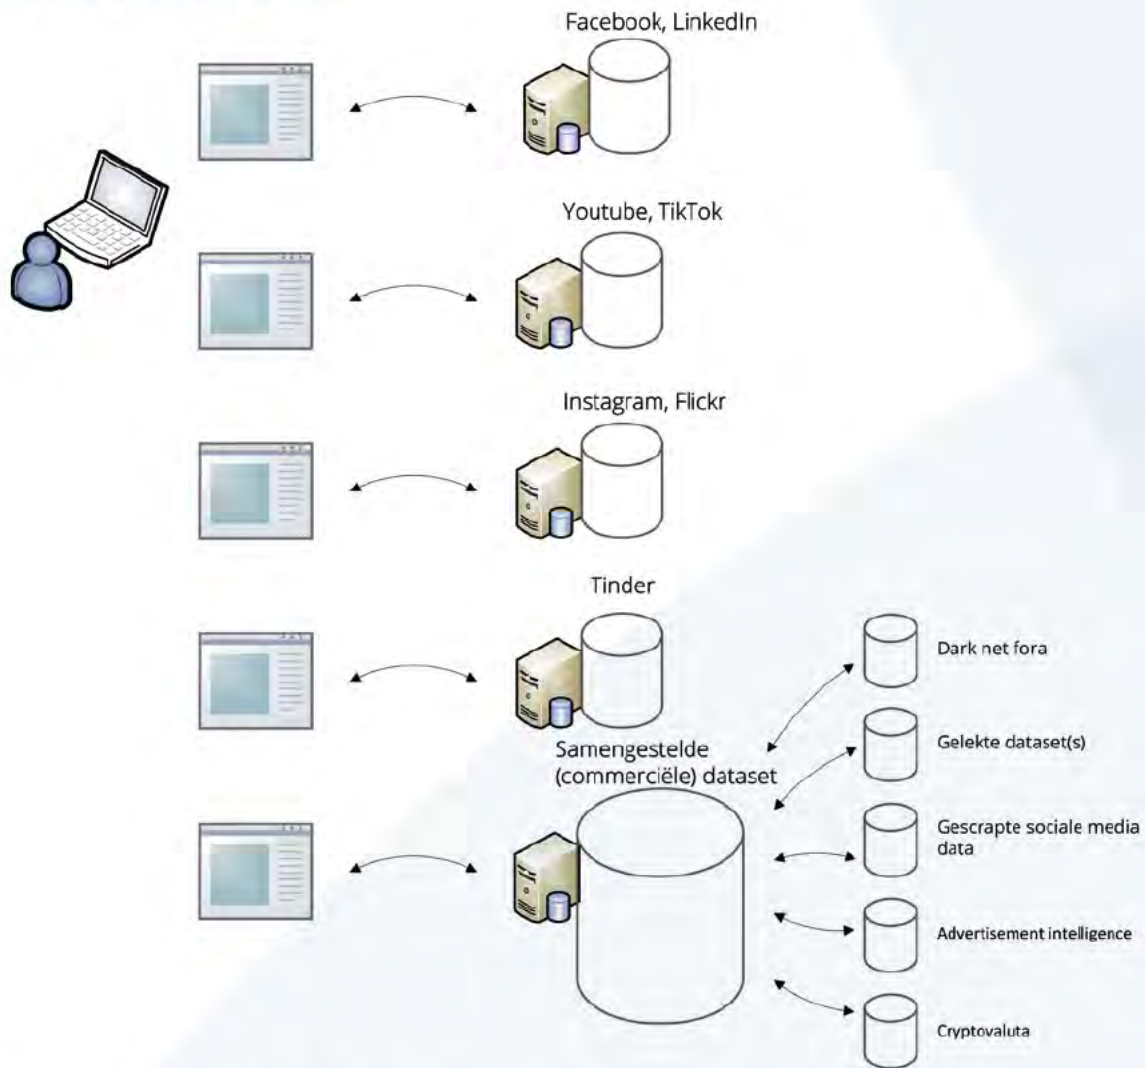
Facebook, LinkedIn

Youtube, TikTok

Instagram, Flickr

Tinder

Samengestelde (commerciële) dataset

Dark net fora

Gelekte dataset(s)

Gescrapte sociale media data

Advertisement intelligence

Cryptovaluta